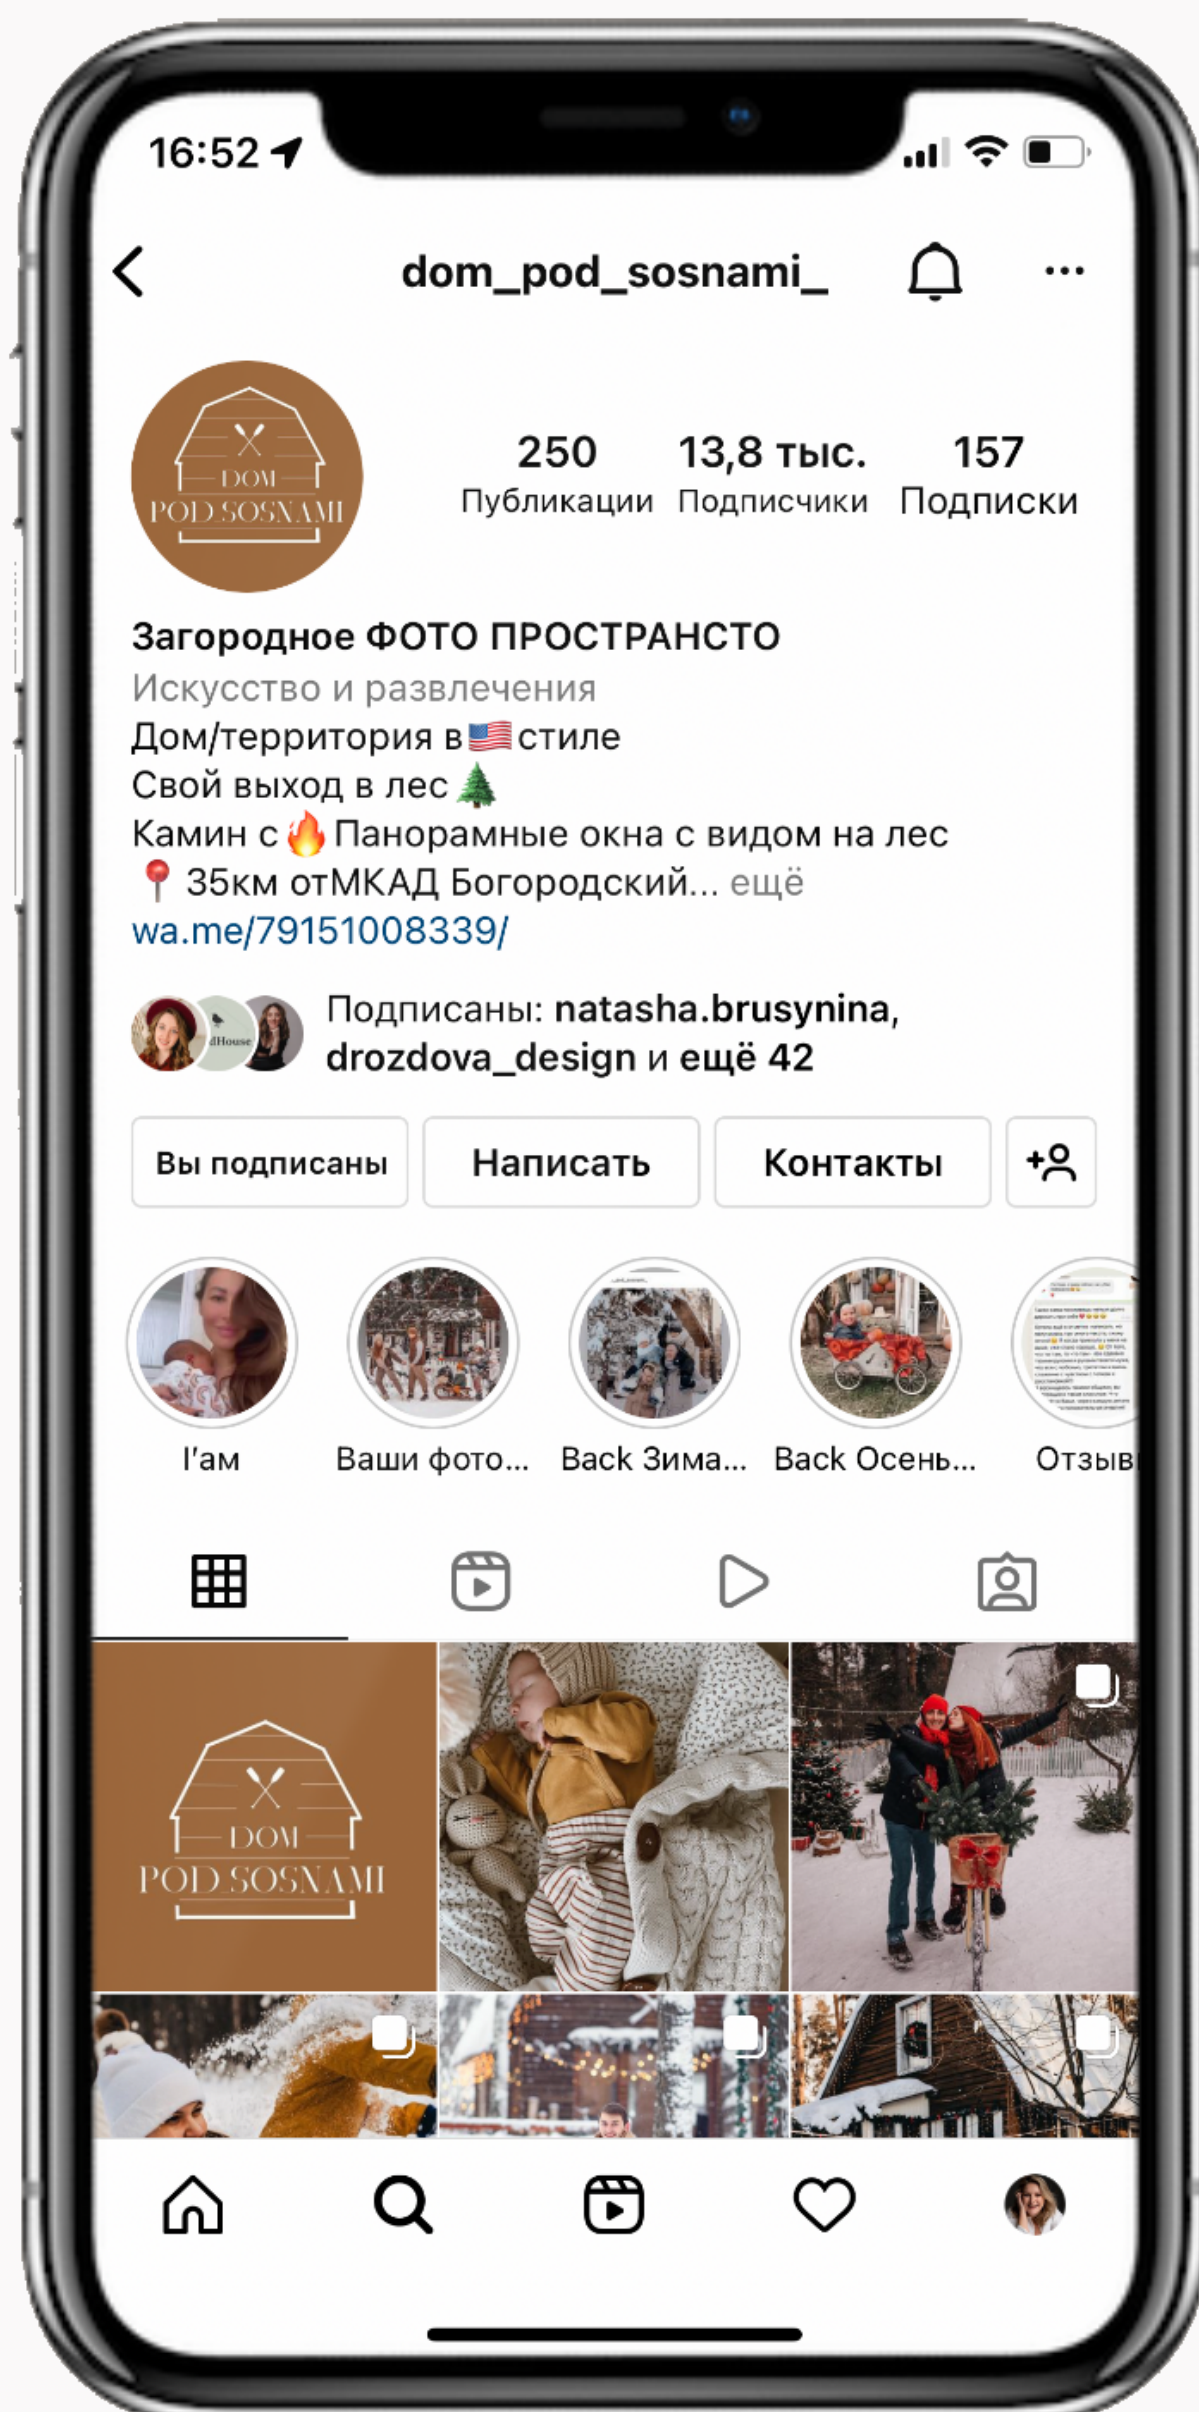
16:52

dom_pod_sosnami_

DOM
POD SOSNAMI

250
Публикации

13,8 тыс.
Подписчики

157
Подписки

Загородное ФОТО ПРОСТРАНСТО
Искусство и развлечения
Дом/территория в 🇺🇸 стиле
Свой выход в лес 🌲
Камин с 🔥 Панорамные окна с видом на лес
📍 35км отМКАД Богородский... ещё
wa.me/79151008339/

dHouse

Подписаны: natasha.brusynina, drozdova_design и ещё 42

Вы подписаны | Написать | Контакты

I'ам
Ваши фото...
Back Зима...
Back Осень...
Отзывы

DOM
POD SOSNAMI